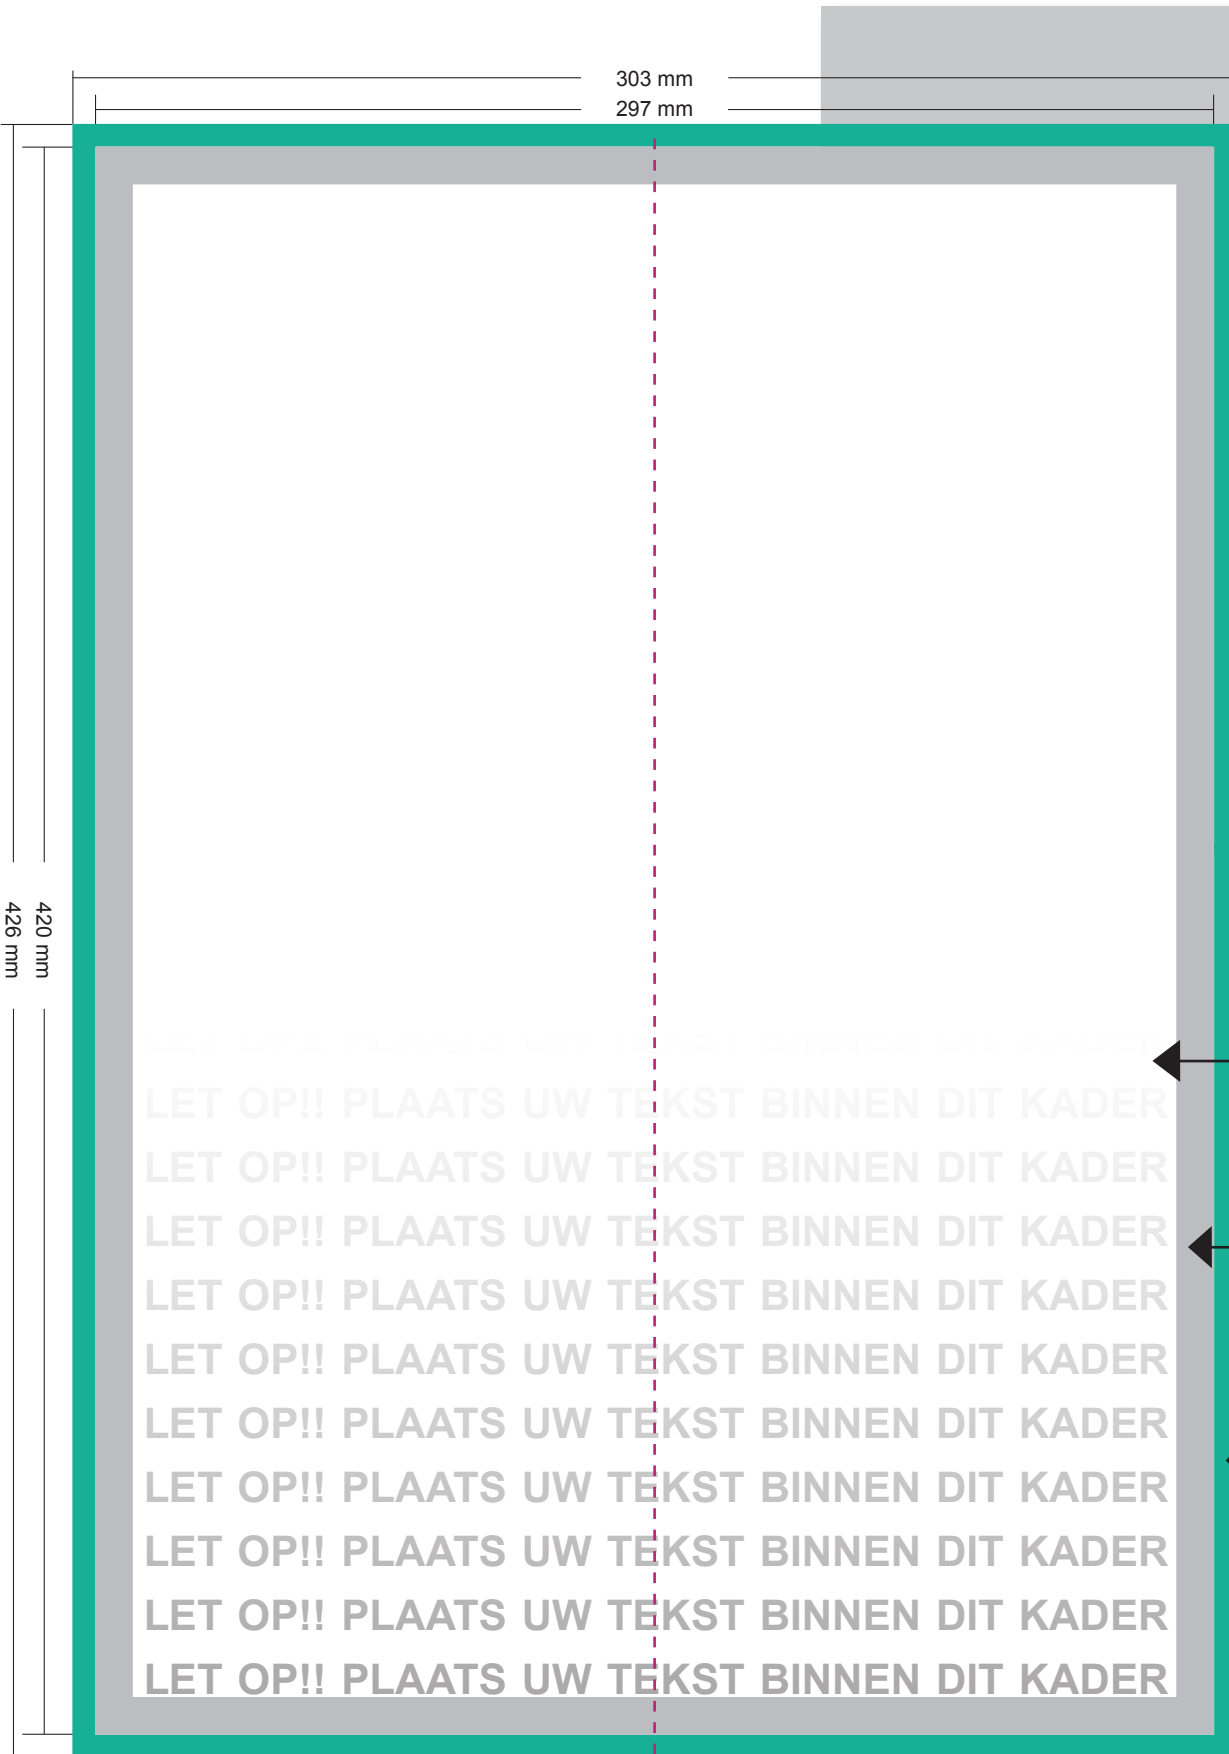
303 mm
297 mm
426 mm
420 mm
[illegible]
LET OP!! PLAATS UW TEKST BINNEN DIT KADER
LET OP!! PLAATS UW TEKST BINNEN DIT KADER
LET OP!! PLAATS UW TEKST BINNEN DIT KADER
LET OP!! PLAATS UW TEKST BINNEN DIT KADER
LET OP!! PLAATS UW TEKST BINNEN DIT KADER
LET OP!! PLAATS UW TEKST BINNEN DIT KADER
LET OP!! PLAATS UW TEKST BINNEN DIT KADER
LET OP!! PLAATS UW TEKST BINNEN DIT KADER
LET OP!! PLAATS UW TEKST BINNEN DIT KADER
LET OP!! PLAATS UW TEKST BINNEN DIT KADER